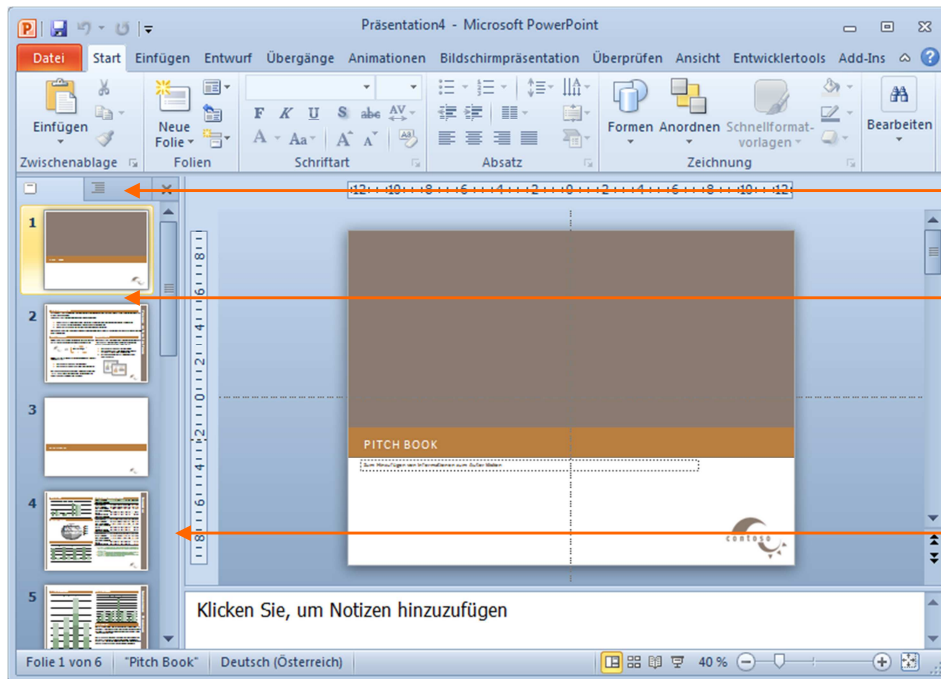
Präsentation4 - Microsoft PowerPoint

Datei Start Einfügen Entwurf Übergänge Animationen Bildschirmpräsentation Überprüfen Ansicht Entwicklertools Add-Ins

Einfügen
Zwischenablage
Neue Folie
Folien
F K U S abc AV
A Aa A A
Schriftart
Absatz
Formen Anordnen Schnellformatvorlagen
Zeichnung
Bearbeiten

12 10 8 6 4 2 0 2 4 6 8 10 12

1
2
3
4
5

PITCH BOOK
Zum Hinzufügen von Informationen zum Guten Weiten

contoso

Klicken Sie, um Notizen hinzuzufügen

Folie 1 von 6 "Pitch Book" Deutsch (Österreich) 40 %